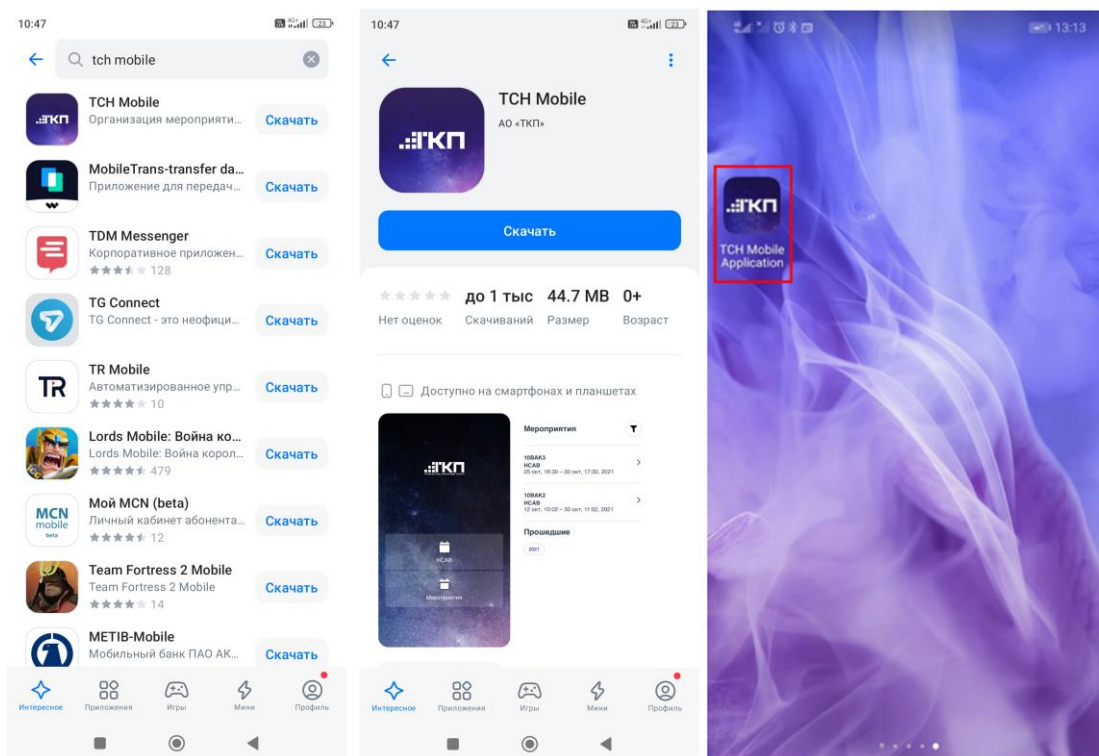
10:47

tch mobile

ТКП
TCH Mobile
Организация мероприяти...
Скачать

MobileTrans-transfer da...
Приложение для передач...
Скачать

TDM Messenger
Корпоративное приложен...
128
Скачать

TG Connect
TG Connect - это неофици...
Скачать

TR
TR Mobile
Автоматизированное упр...
10
Скачать

Lords Mobile: Война ко...
Lords Mobile: Война корол...
479
Скачать

MCN mobile beta
Мой MCN (beta)
Личный кабинет абонента...
12
Скачать

Team Fortress 2 Mobile
Team Fortress 2 Mobile
14
Скачать

METIB-Mobile
Мобильный банк ПАО АК...
Скачать

Интересное
Приложения
Игры
Мини
Профиль

10:47

ТКП
TCH Mobile
АО «ТКП»

Скачать

Нет оценок
до 1 тыс
Скачиваний
44.7 MB
Размер
0+
Возраст

Доступно на смартфонах и планшетах

ТКП
НСАВ
Мероприятия

Мероприятия
10ВАКЗ
НСАВ
25 окт. 16:30 – 30 окт. 17:30, 2021
10ВАКЗ
НСАВ
12 окт. 10:02 – 30 окт. 11:02, 2021
Прошедшие
2021

Интересное
Приложения
Игры
Мини
Профиль

13:13

ТКП
TCH Mobile Application